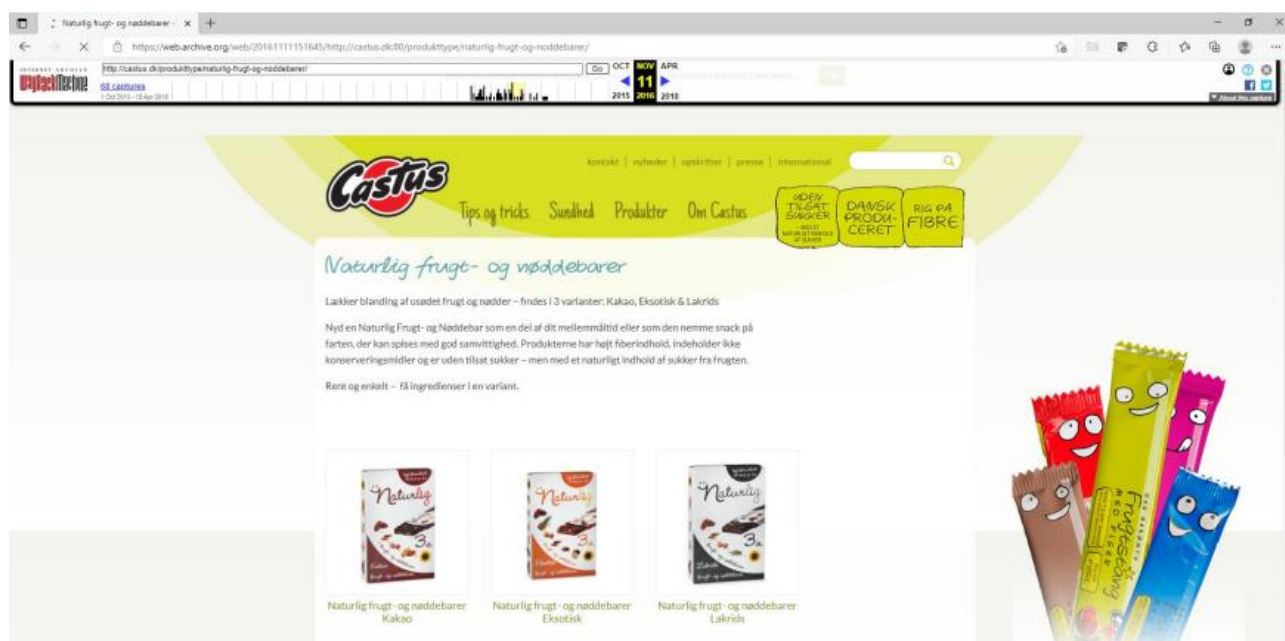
Naturlig frugt- og nøddebarer - ×  +

https://web.archive.org/web/20161111151645/http://castus.dk:80/produkttype/naturlig-frugt-og-noddebarer/

INTERNET ARCHIVE WayBackMachine

http://castus.dk/produkttype/naturlig-frugt-og-noddebarer/ Go OCT NOV APR

68 captures 1 Oct 2015 - 19 Apr 2018

2015 11 2016 2018

About this capture

Castus

kontakt | nyheder | opskrifter | presse | international

Tips og tricks Sundhed Produkter Om Castus

UDEN TILSAT SUKKER

DANSK PRODUCERET

RIG PÅ FIBRE

Naturlig frugt- og nøddebarer

Lækker blanding af usødet frugt og nødder – findes i 3 varianter: Kakao, Eksotisk & Lakrids

Nyd en Naturlig Frugt- og Nøddebar som en del af dit mellemmåltid eller som den nemme snack på farten, der kan spises med god samvittighed. Produkterne har højt fiberindhold, indeholder ikke konserveringsmidler og er uden tilsat sukker – men med et naturligt indhold af sukker fra frugten.

Rent og enkelt – få ingredienser i en variant.

Naturlig

Naturlig

Naturlig

Naturlig frugt- og nøddebarer Kakao

Naturlig frugt- og nøddebarer Eksotisk

Naturlig frugt- og nøddebarer Lakrids

Frugtstang